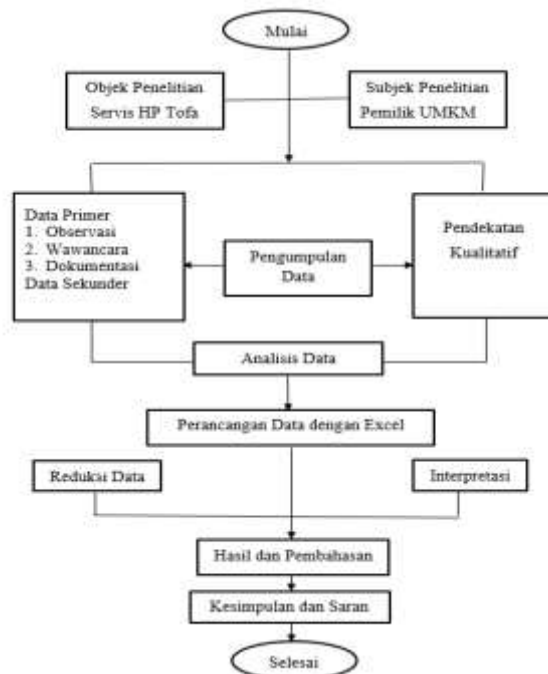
Mulai

Objek Penelitian
Servis HP Tofa

Subjek Penelitian
Pemilik UMKM

Data Primer
1. Observasi
2. Wawancara
3. Dokumentasi
Data Sekunder

Pengumpulan Data

Pendekatan Kualitatif

Analisis Data

Perancangan Data dengan Excel

Reduksi Data

Interpretasi

Hasil dan Pembahasan

Kesimpulan dan Saran

Selesai